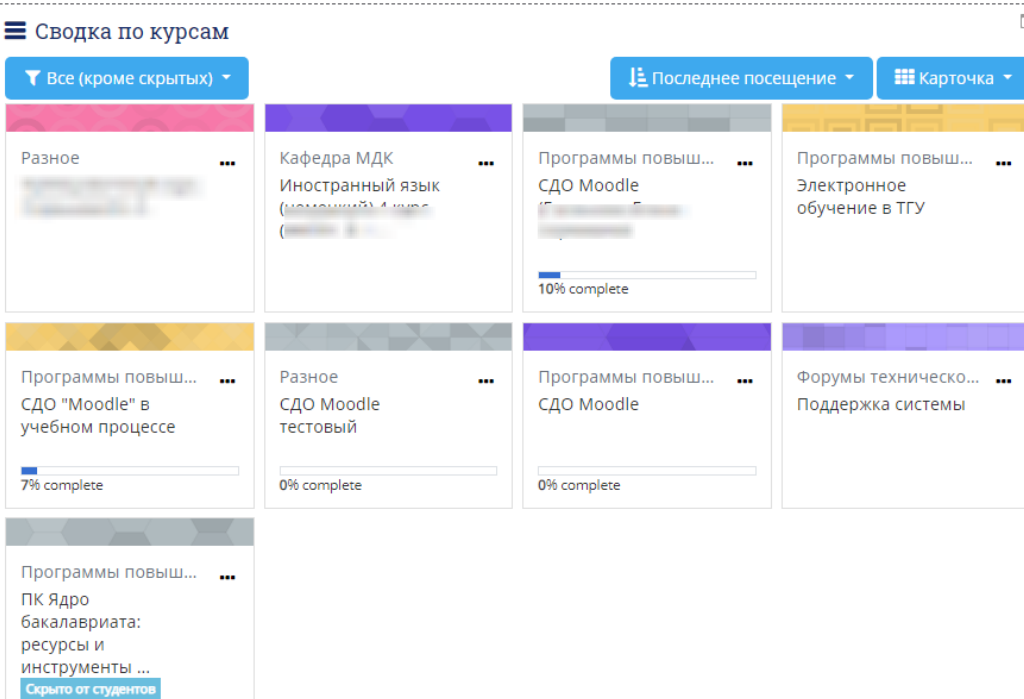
Сводка по курсам

Все (кроме скрытых)

Последнее посещение

Карточка

Разное
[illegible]

Кафедра МДК
Иностранный язык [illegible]

Программы повыш...
СДО Moodle
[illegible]
10% complete

Программы повыш...
Электронное обучение в ТГУ

Программы повыш...
СДО "Moodle" в учебном процессе
7% complete

Разное
СДО Moodle тестовый
0% complete

Программы повыш...
СДО Moodle
0% complete

Форумы техническо...
Поддержка системы

Программы повыш...
ПК Ядро бакалавриата: ресурсы и инструменты ...
Скрыто от студентов